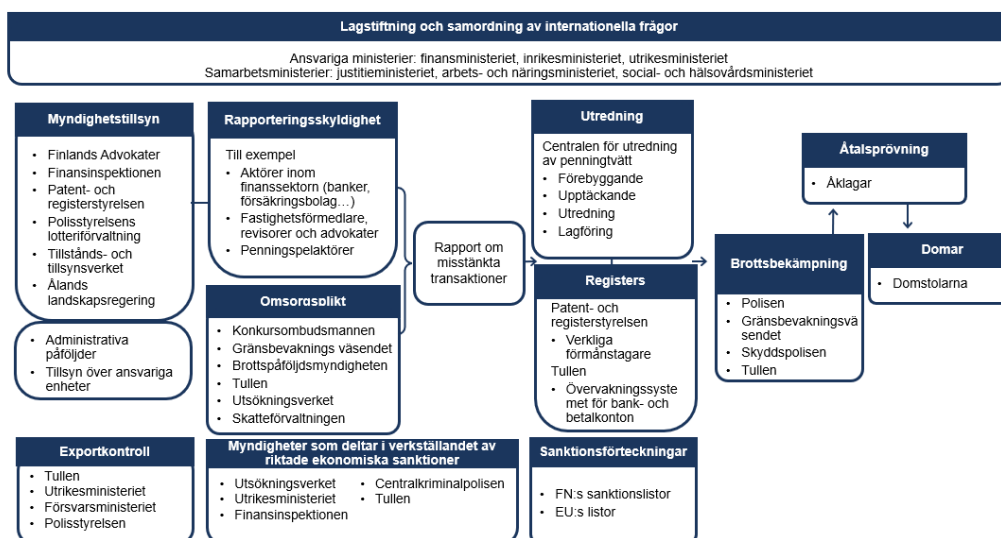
Lagstiftning och samordning av internationella frågor

Ansvariga ministerier: finansministeriet, inrikesministeriet, utrikesministeriet
Samarbetsministerier: justitieministeriet, arbets- och näringsministeriet, social- och hälsovårdsministeriet

Myndighetstillsyn
- Finlands Advokater
- Finansinspektionen
- Patent- och registerstyrelsen
- Polisstyrelsens lotteriförvaltning
- Tillstånds- och tillsynsverket
- Ålands landskapsregering

- Administrativa påföljder
- Tillsyn över ansvariga enheter

Rapporteringsskyldighet
Till exempel
- Aktörer inom finanssektorn (banker, försäkringsbolag…)
- Fastighetsförmedlare, revisorer och advokater
- Penningspelaktörer

Omsorgsplikt
- Konkursombudsmannen
- Gränsbevaknings väsendet
- Brottspåföljdsmyndigheten
- Tullen
- Utsökningsverket
- Skatteförvaltningen

Rapport om misstänkta transaktioner

Utredning
Centralen för utredning av penningtvätt
- Förebyggande
- Upptäckande
- Utredning
- Lagföring

Registers
Patent- och registerstyrelsen
- Verkliga förmånstagare
Tullen
- Övervakningssystemet för bank- och betalkonton

Åtalsprövning
- Åklagar

Brottsbekämpning
- Polisen
- Gränsbevakningsväsendet
- Skyddspolisen
- Tullen

Domar
- Domstolarna

Exportkontroll
- Tullen
- Utrikesministeriet
- Försvarsministeriet
- Polisstyrelsen

Myndigheter som deltar i verkställandet av riktade ekonomiska sanktioner
- Utsökningsverket
- Utrikesministeriet
- Finansinspektionen
- Centralkriminalpolisen
- Tullen

Sanktionsförteckningar
- FN:s sanktionslistor
- EU:s listor